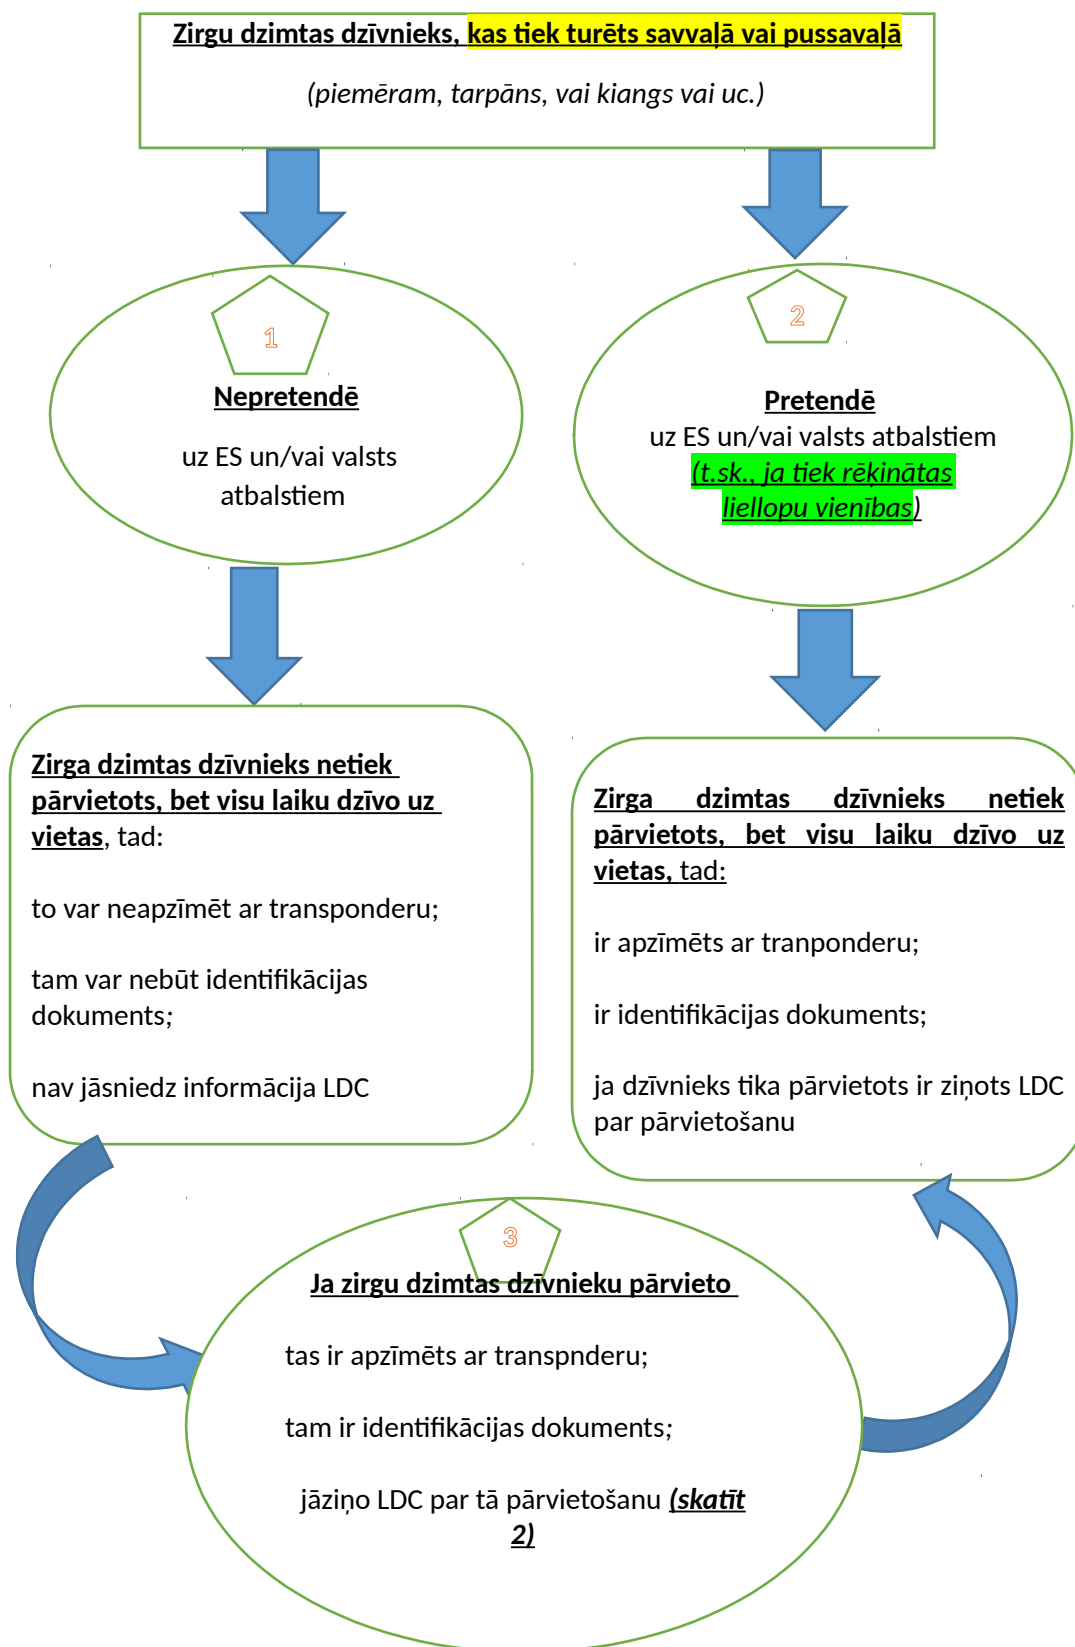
Zirgu dzimtas dzīvnieks, kas tiek turēts savvaļā vai pussavaļā

(piemēram, tarpāns, vai kiangs vai uc.)

1

Nepretendē

uz ES un/vai valsts atbalstiem

2

Pretendē

uz ES un/vai valsts atbalstiem (t.sk., ja tiek rēķinātas liellopu vienības)

Zirga dzimtas dzīvnieks netiek pārvietots, bet visu laiku dzīvo uz vietas, tad:

to var neapzīmēt ar transponderu;

tam var nebūt identifikācijas dokuments;

nav jāsniedz informācija LDC

Zirga dzimtas dzīvnieks netiek pārvietots, bet visu laiku dzīvo uz vietas, tad:

ir apzīmēts ar tranponderu;

ir identifikācijas dokuments;

ja dzīvnieks tika pārvietots ir ziņots LDC par pārvietošanu

3

Ja zirgu dzimtas dzīvnieku pārvieto

tas ir apzīmēts ar transpnderu;

tam ir identifikācijas dokuments;

jāziņo LDC par tā pārvietošanu (skatīt 2)